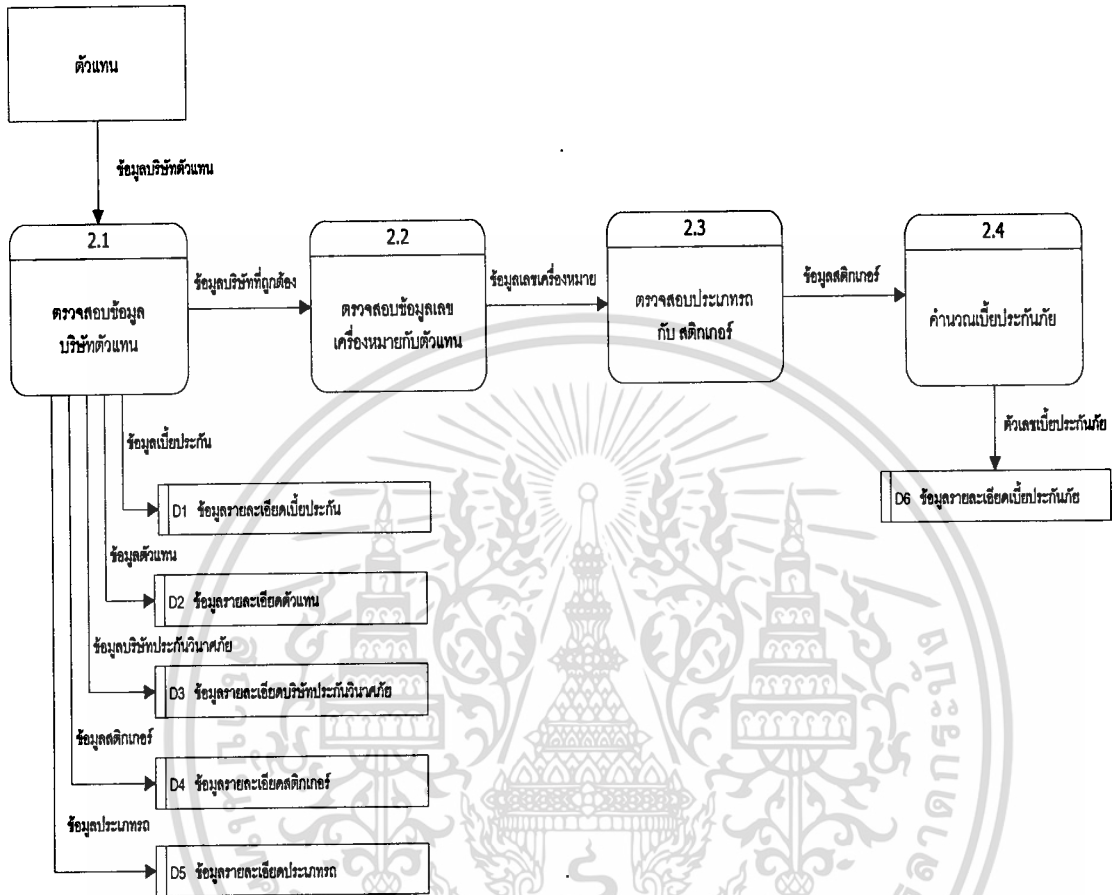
ตัวแทน

ข้อมูลบริษัทตัวแทน

2.1

ตรวจสอบข้อมูลบริษัทตัวแทน

ข้อมูลบริษัทที่ถูกต้อง

2.2

ตรวจสอบข้อมูลเลขเครื่องหมายกับตัวแทน

ข้อมูลเลขเครื่องหมาย

2.3

ตรวจสอบประเภทรถกับ สติกเกอร์

ข้อมูลสติกเกอร์

2.4

คำนวณเบี้ยประกันภัย

ตัวเลขเบี้ยประกันภัย

D6 ข้อมูลรายละเอียดเบี้ยประกันภัย

ข้อมูลเบี้ยประกัน

D1 ข้อมูลรายละเอียดเบี้ยประกัน

ข้อมูลตัวแทน

D2 ข้อมูลรายละเอียดตัวแทน

ข้อมูลบริษัทประกันวินาศภัย

D3 ข้อมูลรายละเอียดบริษัทประกันวินาศภัย

ข้อมูลสติกเกอร์

D4 ข้อมูลรายละเอียดสติกเกอร์

ข้อมูลประเภทรถ

D5 ข้อมูลรายละเอียดประเภทรถ